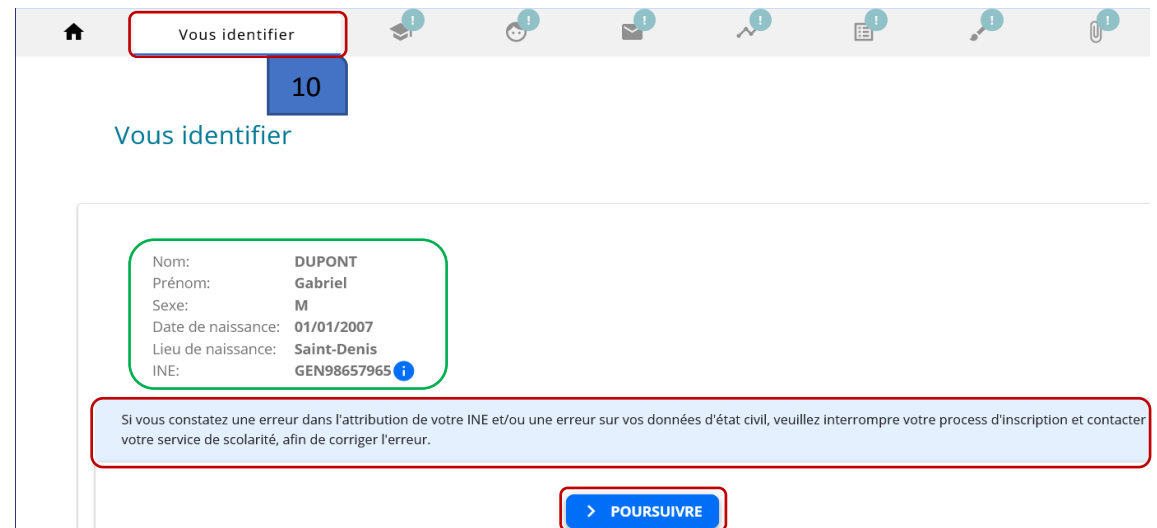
Vous identifier

10

Vous identifier

| | |
|---|---|
| Nom: | DUPONT |
| Prénom: | Gabriel |
| Sexe: | M |
| Date de naissance: | 01/01/2007 |
| Lieu de naissance: | Saint-Denis |
| INE: | GEN98657965 |

Si vous constatez une erreur dans l'attribution de votre INE et/ou une erreur sur vos données d'état civil, veuillez interrompre votre process d'inscription et contacter votre service de scolarité, afin de corriger l'erreur.

> POURSUIVRE